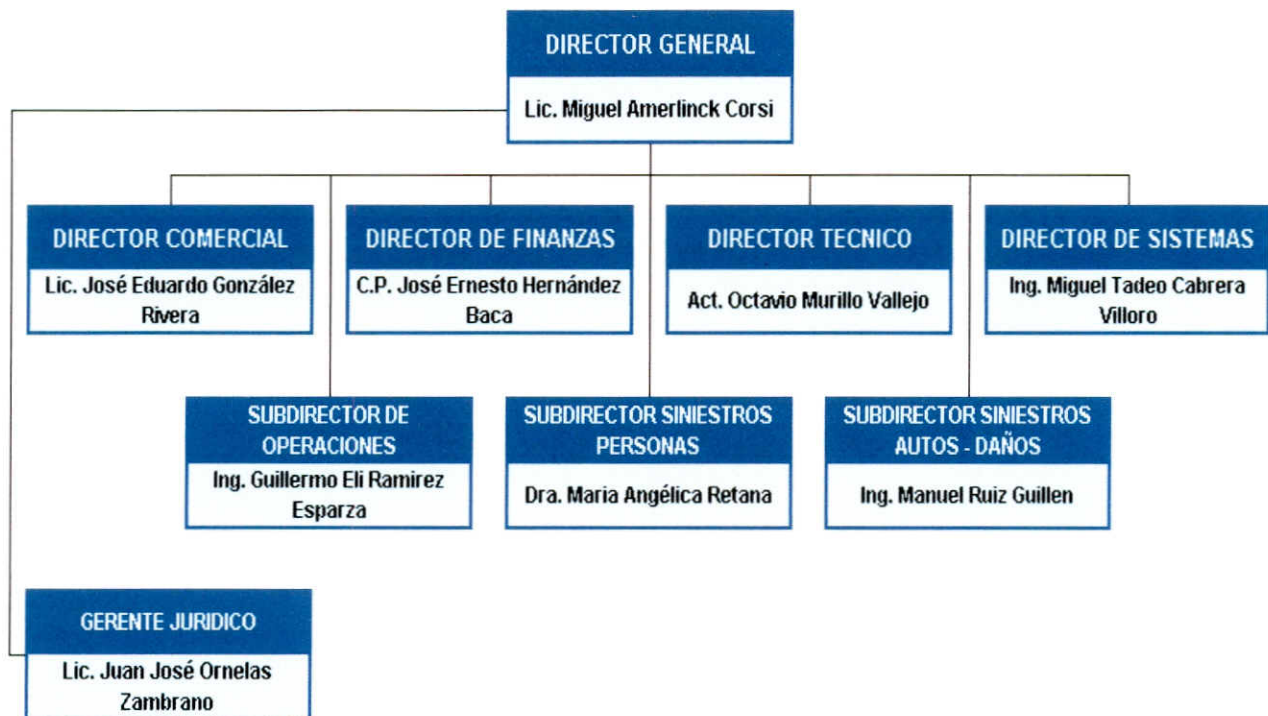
DIRECTOR GENERAL
Lic. Miguel Amerlinck Corsi

DIRECTOR COMERCIAL
Lic. José Eduardo González Rivera

DIRECTOR DE FINANZAS
C.P. José Ernesto Hernández Baca

DIRECTOR TECNICO
Act. Octavio Murillo Vallejo

DIRECTOR DE SISTEMAS
Ing. Miguel Tadeo Cabrera Villoro

SUBDIRECTOR DE OPERACIONES
Ing. Guillermo Eli Ramirez Esparza

SUBDIRECTOR SINIESTROS PERSONAS
Dra. Maria Angélica Retana

SUBDIRECTOR SINIESTROS AUTOS - DAÑOS
Ing. Manuel Ruiz Guillen

GERENTE JURIDICO
Lic. Juan José Ornelas Zambrano